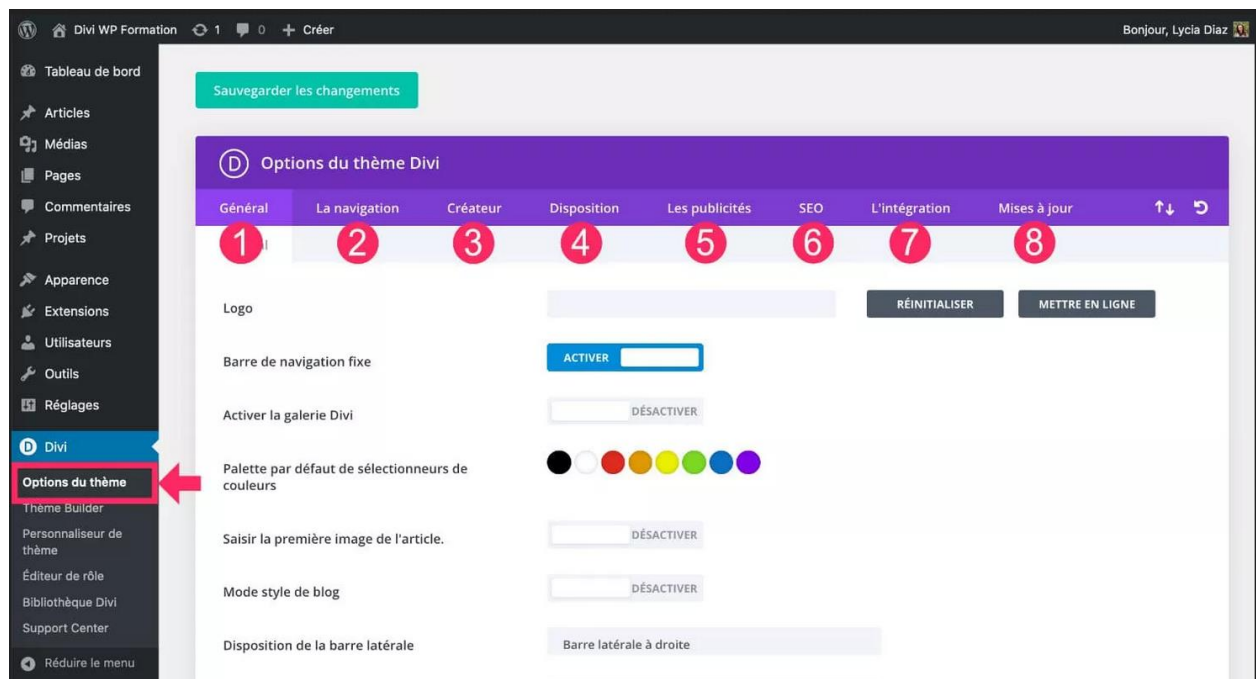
Divi WP Formation 1 0 + Créer

Bonjour, Lycia Diaz

Tableau de bord
Articles
Médias
Pages
Commentaires
Projets
Apparence
Extensions
Utilisateurs
Outils
Réglages
Divi
Options du thème
Thème Builder
Personnaliseur de thème
Éditeur de rôle
Bibliothèque Divi
Support Center
Réduire le menu

Sauvegarder les changements

Options du thème Divi

Général | La navigation | Créateur | Disposition | Les publicités | SEO | L'intégration | Mises à jour

1 2 3 4 5 6 7 8

Logo
RÉINITIALISER
METTRE EN LIGNE

Barre de navigation fixe
ACTIVER

Activer la galerie Divi
DÉSACTIVER

Palette par défaut de sélectionneurs de couleurs

Saisir la première image de l'article.
DÉSACTIVER

Mode style de blog
DÉSACTIVER

Disposition de la barre latérale
Barre latérale à droite